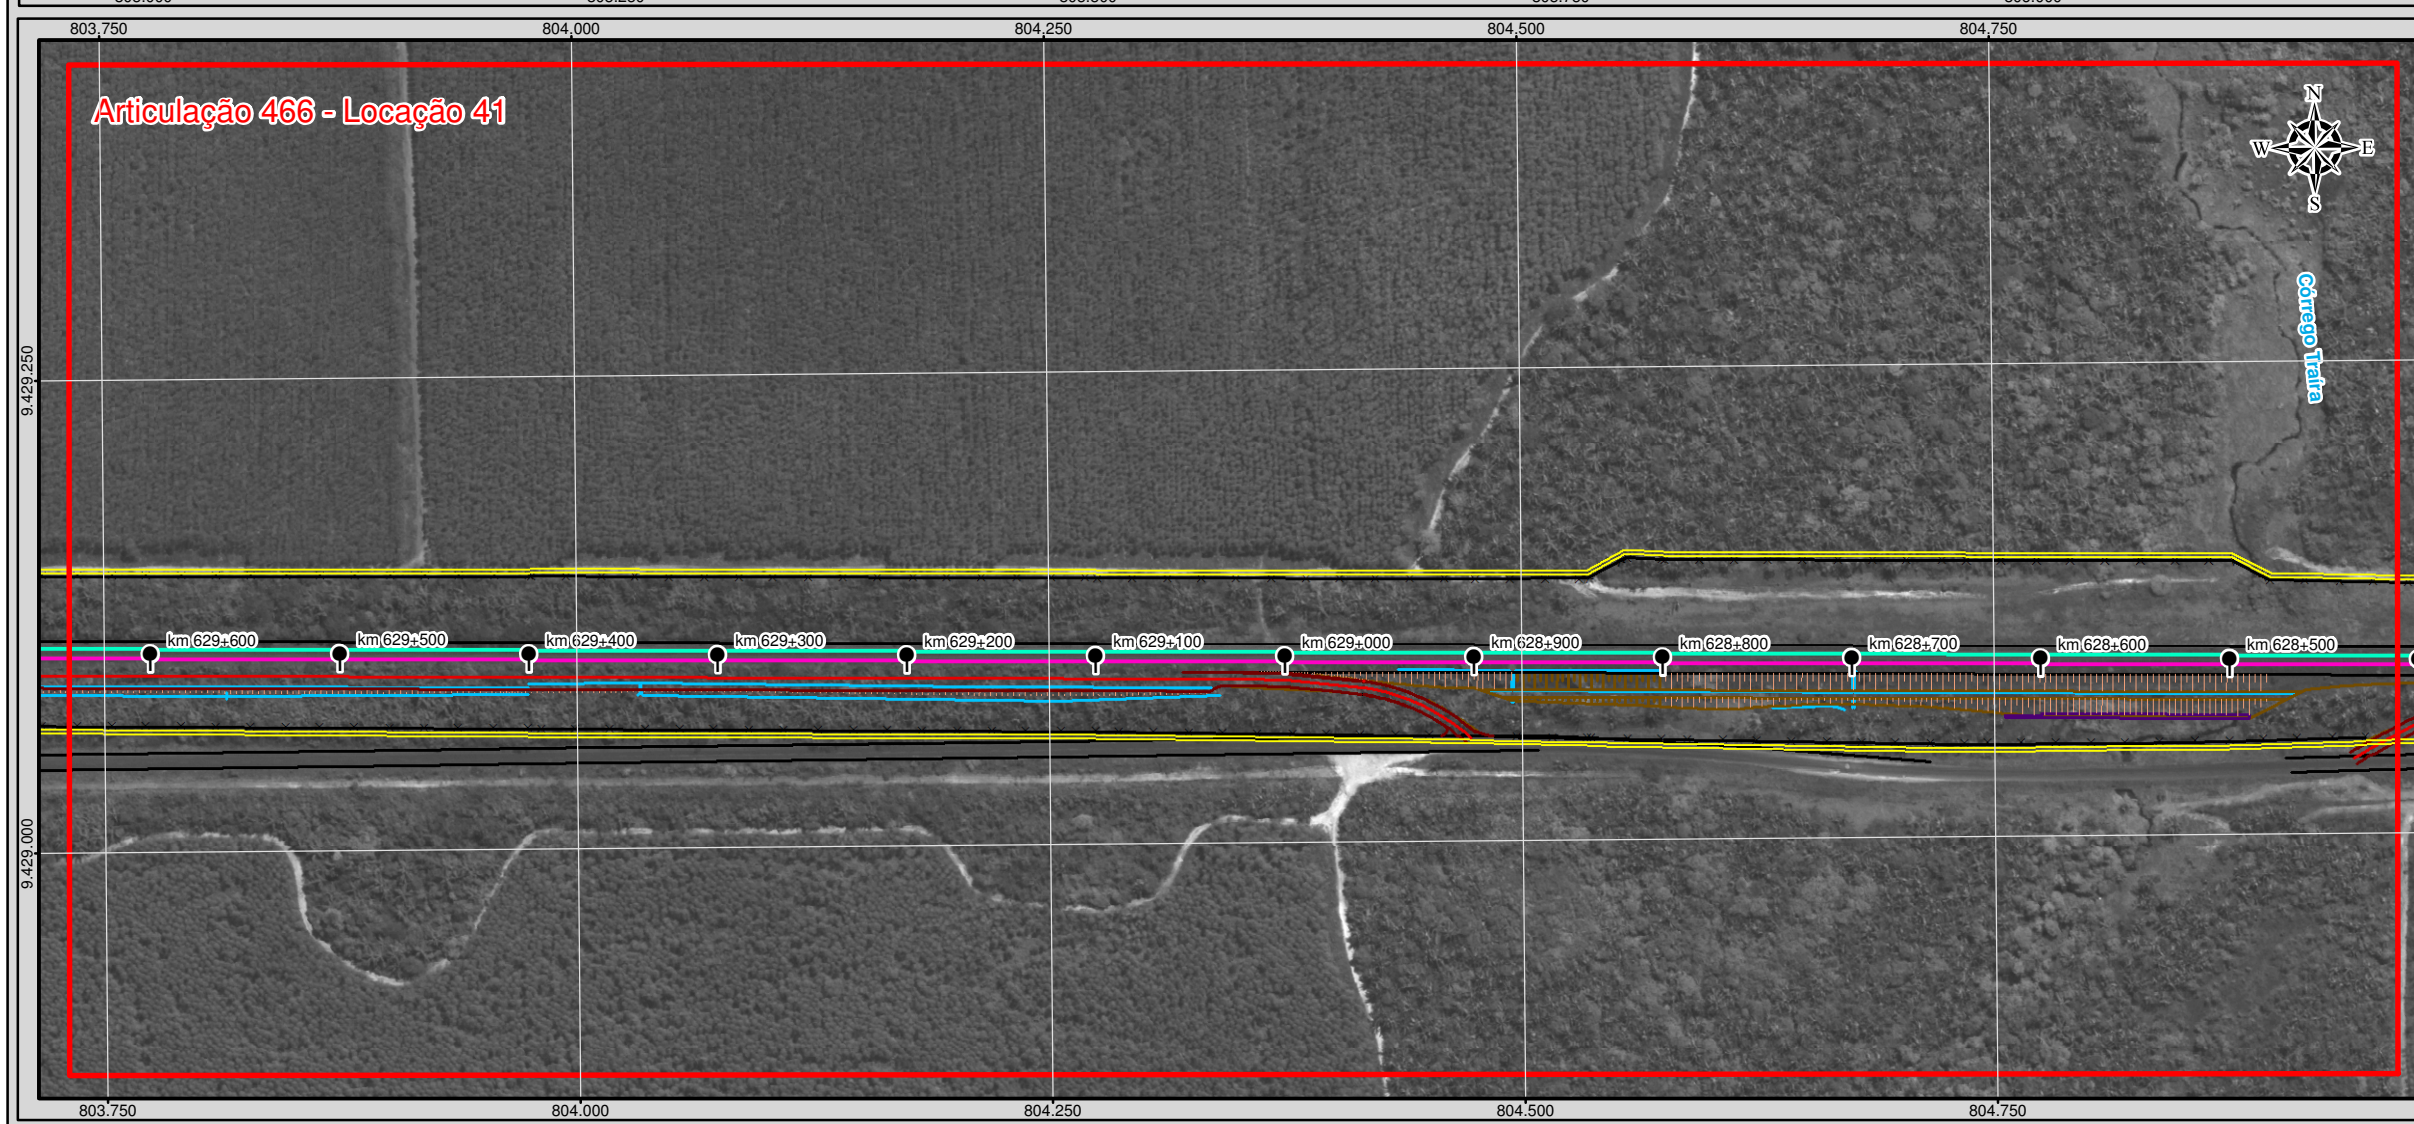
803.750 804.000 804.250 804.500 804.750

Articulação 466 - Locação 41

N
W E
S

Córrego Traíra

9.429.250

9.429.000

km 629+600 km 629+500 km 629+400 km 629+300 km 629+200 km 629+100 km 629+000 km 628+900 km 628+800 km 628+700 km 628+600 km 628+500

803.750 804.000 804.250 804.500 804.750